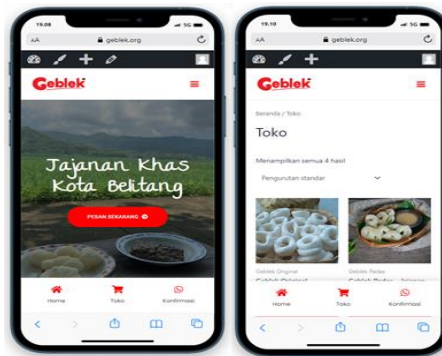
19.08
5G
AA
geblek.org
Geblek
Jajanan Khas Kota Belitang
PESAN SEKARANG
Home
Toko
Konfirmasi

19.10
5G
AA
geblek.org
Geblek
Beranda / Toko
Toko
Menampilkan semua 4 hasil
Pengurutan standar
Geblek Original
Geblek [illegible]
Geblek Pedas
Geblek Pedas - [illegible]
Home
Toko
Konfirmasi